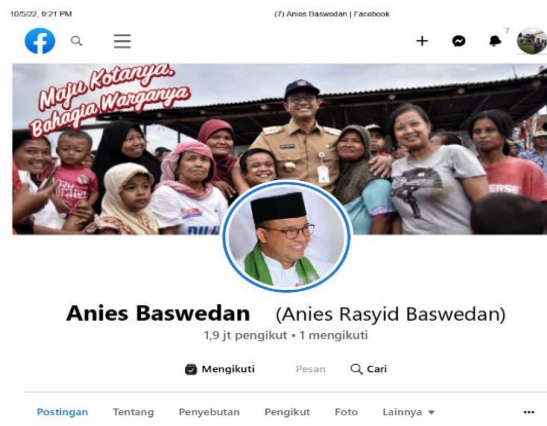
10/5/22, 9:21 PM

(7) Anies Baswedan | Facebook

7

Maju Kotanya, Bahagia Warganya

PERSE

Anies Baswedan (Anies Rasyid Baswedan)

1,9 jt pengikut • 1 mengikuti

Mengikuti

Pesan

Cari

Postingan

Tentang

Penyebutan

Pengikut

Foto

Lainnya

...